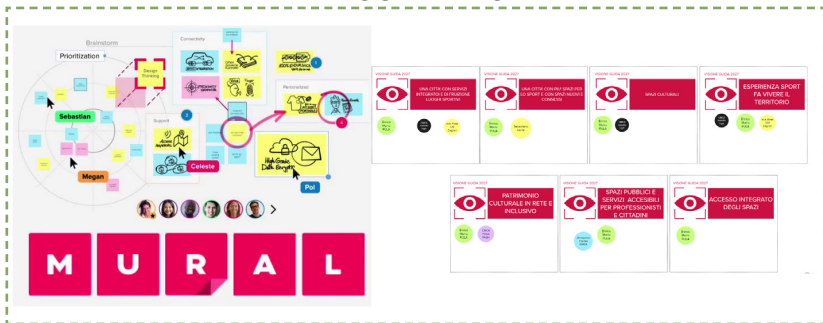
Brainstorm

Prioritization

Connected

Design Thinking

Support

Personalized

Sebastian

Celeste

Megan

Pol

M U R A L

VISIONE GUIDA 2027
UNA CITTÀ CON SERVIZI INTEGRATI E CHE FRUISCONE I LUOGHI SPORTIVI

VISIONE GUIDA 2027
UNA CITTÀ CON PIÙ SPAZI PER LO SPORT E CON SPAZI NUOVI E CONNESSI

VISIONE GUIDA 2027
SPAZI CULTURALI

VISIONE GUIDA 2027
ESPERIENZA SPORT FA VIVERE IL TERRITORIO

VISIONE GUIDA 2027
PATRIMONIO CULTURALE IN RETE E INCLUSIVO

VISIONE GUIDA 2027
SPAZI PUBBLICI E SERVIZI ACCESSIBILI PER PROFESSIONISTI E CITTADINI

VISIONE GUIDA 2027
ACCESSO INTEGRATO DEGLI SPAZI